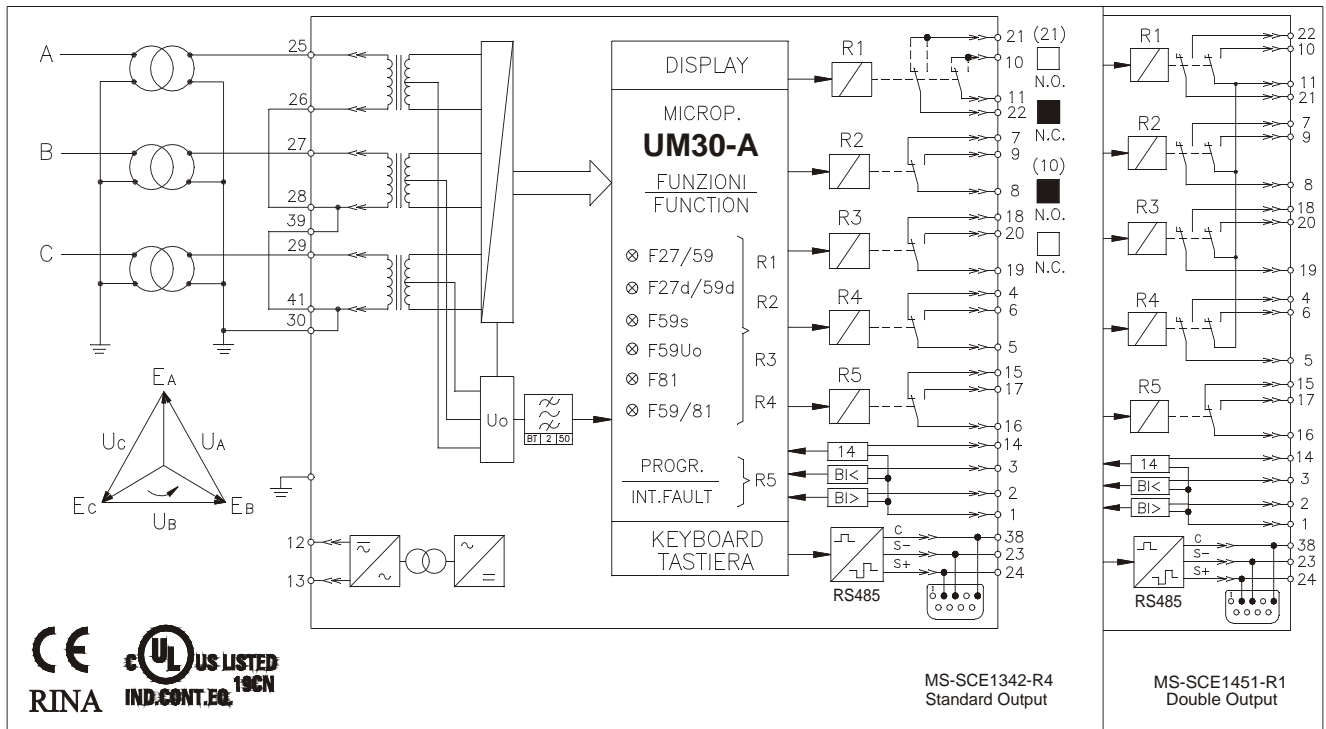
A
B
C
25
26
27
28
39
29
41
30
DISPLAY
MICROP.
UM30-A
FUNZIONI
FUNCTION
⊗ F27/59
⊗ F27d/59d
⊗ F59s
⊗ F59Uo
⊗ F81
⊗ F59/81
R1
R2
R3
R4
PROGR.
INT.FAULT
R5
KEYBOARD
TASTIERA
Uo
BT 2 50
R1
R2
R3
R4
R5
14
BI<
BI>
RS485
C
S−
S+
21
10
11
22
7
9
8
18
20
19
4
6
5
15
17
16
14
3
2
1
38
23
24
(21)
N.O.
N.C.
(10)
N.O.
N.C.
E$_A$
U$_C$
U$_A$
E$_C$
U$_B$
E$_B$
12
13
CE
RINA
c UL US LISTED
IND.CONT.EQ. 19CN
MS-SCE1342-R4
Standard Output
R1
R2
R3
R4
R5
14
BI<
BI>
RS485
C
S−
S+
22
10
11
21
7
9
8
18
20
19
4
6
5
15
17
16
14
3
2
1
38
23
24
MS-SCE1451-R1
Double Output